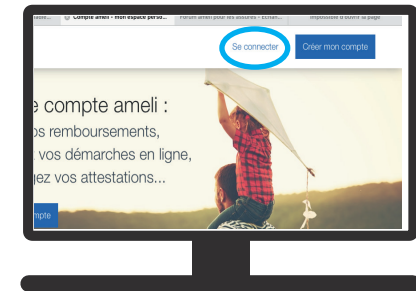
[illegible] Compte ameli - mon espace perso... Forum ameli pour les assurés - Echan... Impossible d'ouvrir la page

Se connecter Créer mon compte

e compte ameli :
os remboursements,
z vos démarches en ligne,
gez vos attestations...

mpte